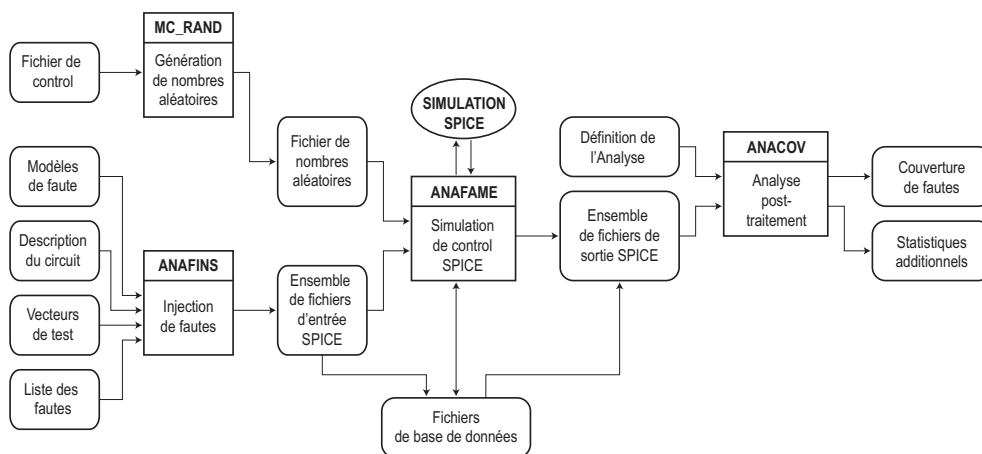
Fichier de control

MC_RAND

Génération de nombres aléatoires

Fichier de nombres aléatoires

SIMULATION SPICE

ANAFAME

Simulation de control SPICE

Définition de l'Analyse

Ensemble de fichiers de sortie SPICE

ANACOV

Analyse post-traitement

Couverture de fautes

Statistiques additionnels

Modèles de faute

Description du circuit

Vecteurs de test

Liste des fautes

ANAFINS

Injection de fautes

Ensemble de fichiers d'entrée SPICE

Fichiers de base de données